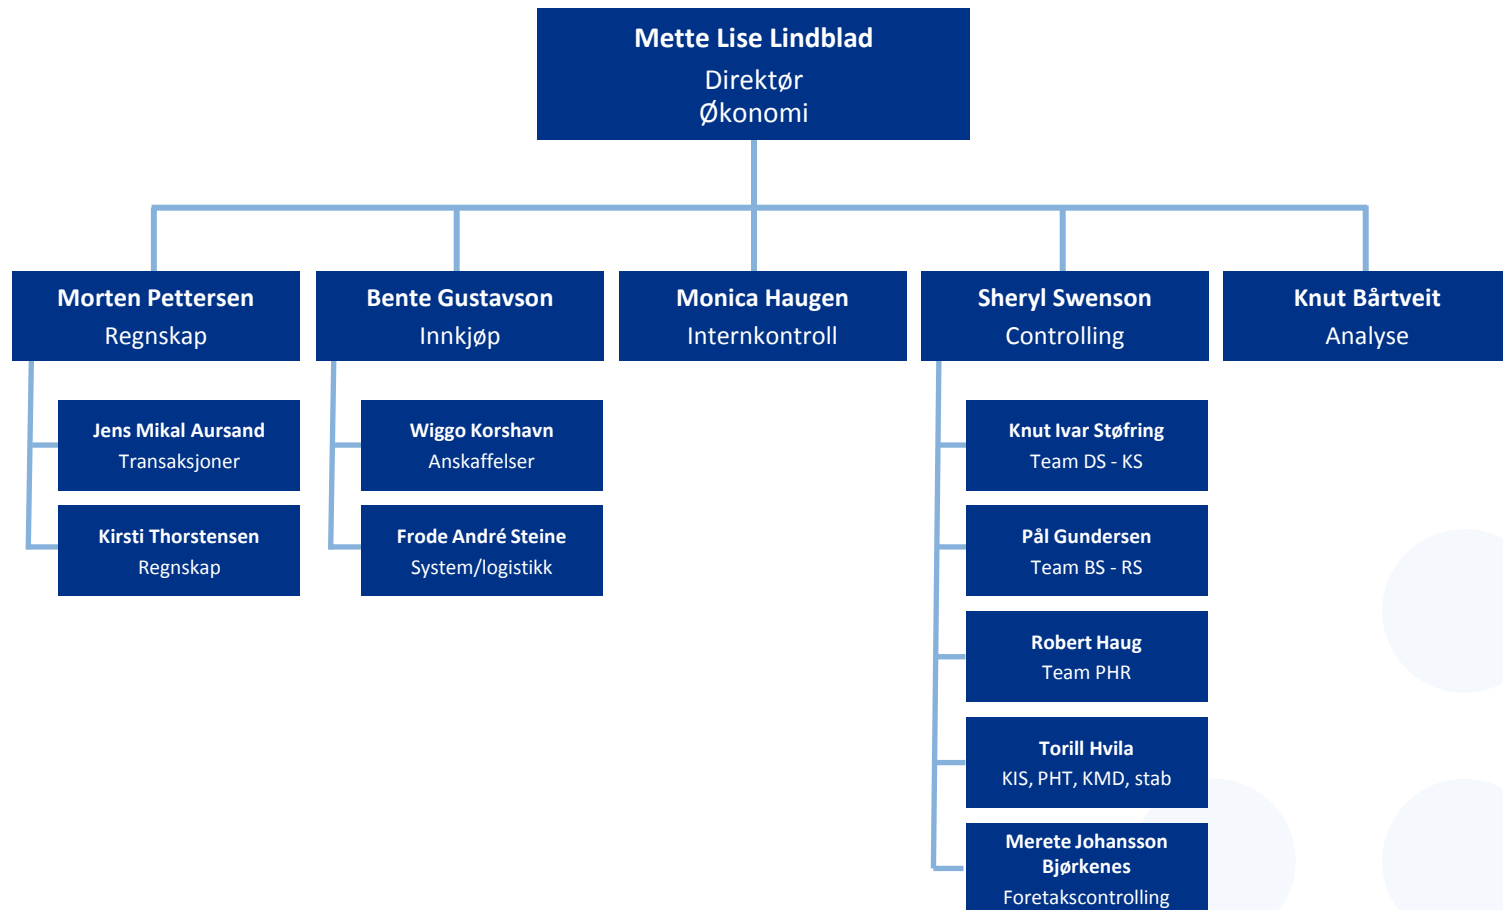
Mette Lise Lindblad
Direktør
Økonomi

Morten Pettersen
Regnskap

Jens Mikal Aursand
Transaksjoner

Kirsti Thorstensen
Regnskap

Bente Gustavson
Innkjøp

Wiggo Korshavn
Anskaffelser

Frode André Steine
System/logistikk

Monica Haugen
Internkontroll

Sheryl Swenson
Controlling

Knut Ivar Støfring
Team DS - KS

Pål Gundersen
Team BS - RS

Robert Haug
Team PHR

Torill Hvila
KIS, PHT, KMD, stab

Merete Johansson Bjørkenes
Foretakscontrolling

Knut Bårtveit
Analyse